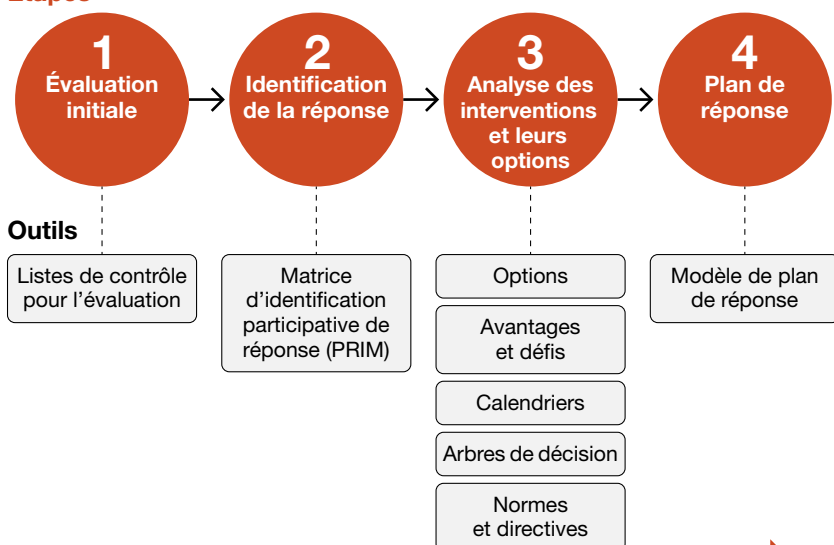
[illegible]

1
Évaluation initiale

2
Identification de la réponse

3
Analyse des interventions et leurs options

4
Plan de réponse

Outils

Listes de contrôle pour l'évaluation

Matrice d'identification participative de réponse (PRIM)

Options

Avantages et défis

Calendriers

Arbres de décision

Normes et directives

Modèle de plan de réponse